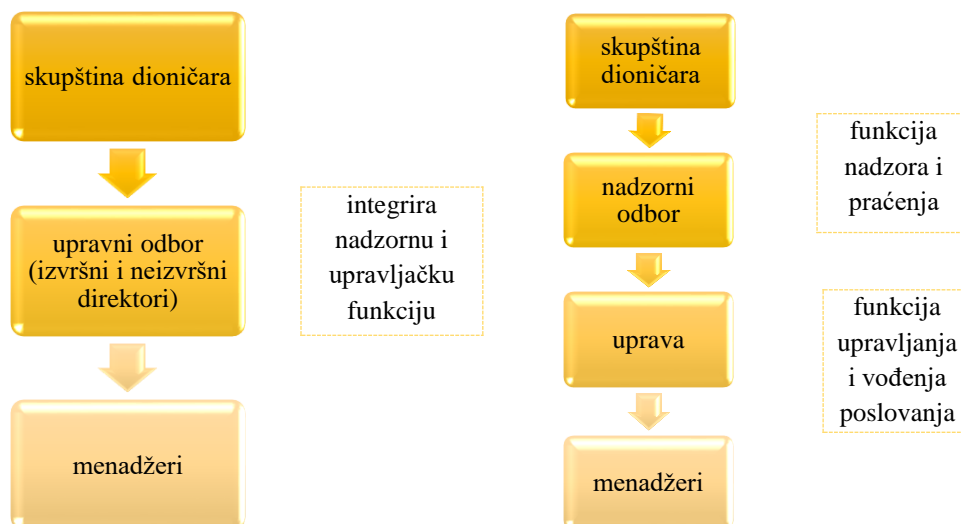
skupština dioničara

upravni odbor (izvršni i neizvršni direktori)

menadžeri

integrira nadzornu i upravljačku funkciju

skupština dioničara

nadzorni odbor

uprava

menadžeri

funkcija nadzora i praćenja

funkcija upravljanja i vođenja poslovanja